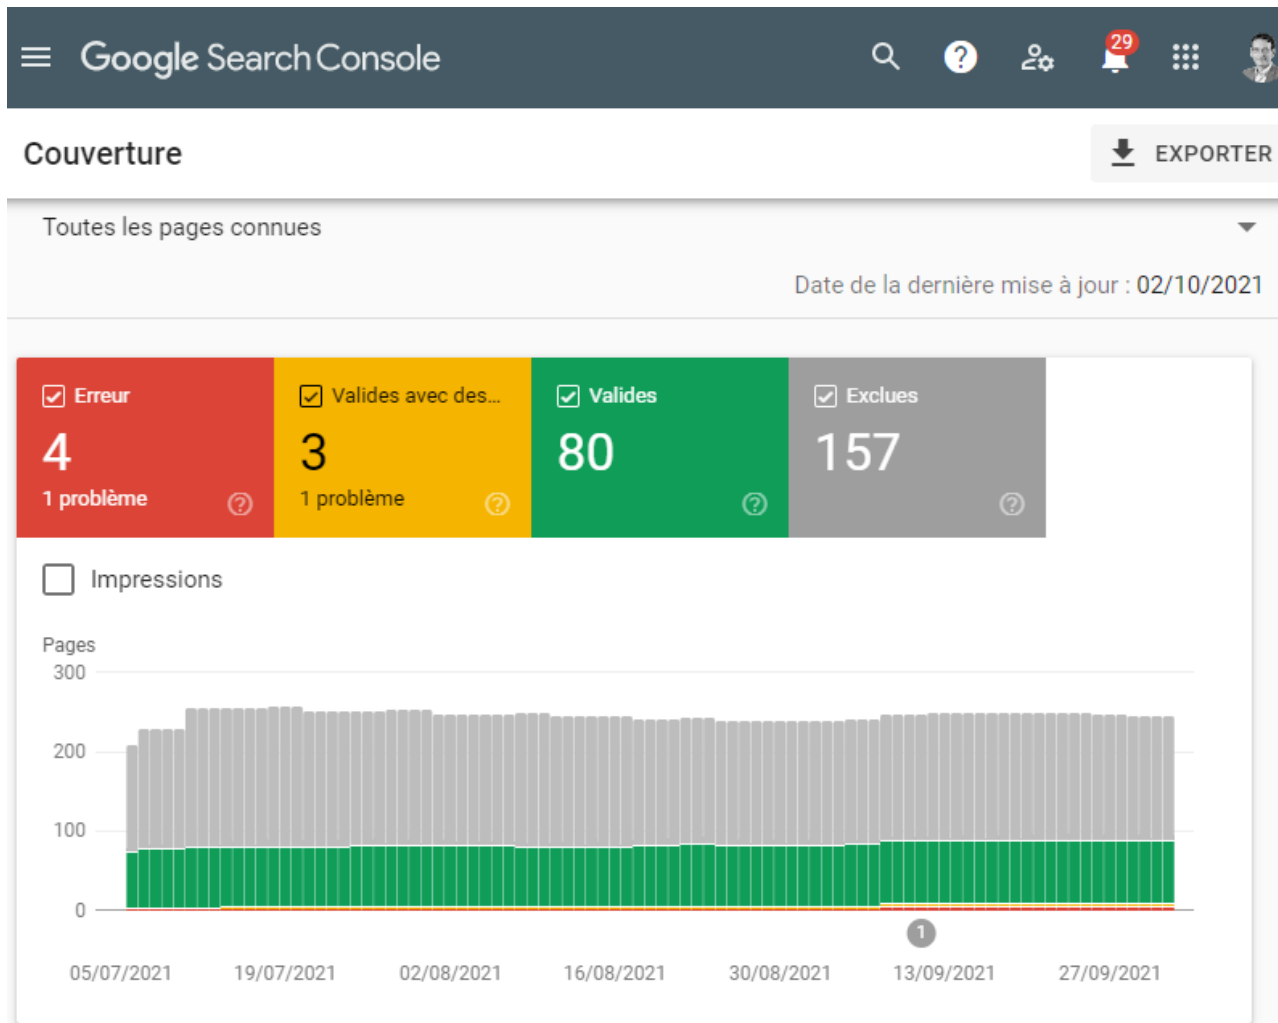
Google Search Console

29

Couverture

EXPORTER

Toutes les pages connues

Date de la dernière mise à jour : 02/10/2021

Erreur
4
1 problème

Valides avec des...
3
1 problème

Valides
80

Exclues
157

Impressions

Pages
300
200
100
0

1

05/07/2021 19/07/2021 02/08/2021 16/08/2021 30/08/2021 13/09/2021 27/09/2021